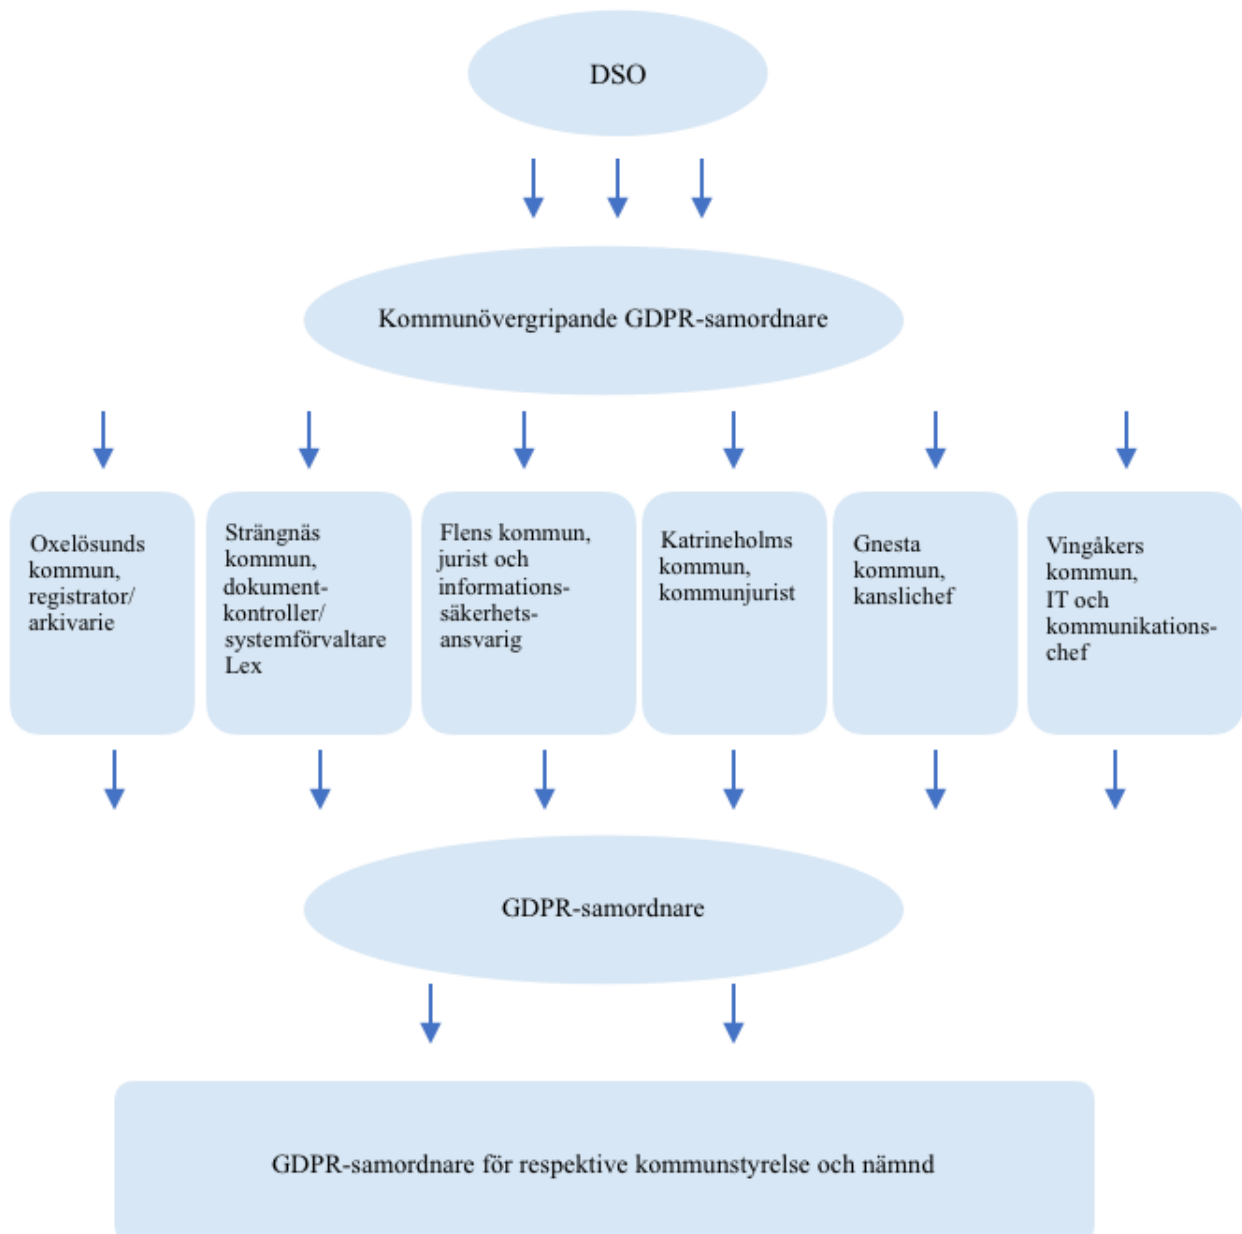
DSO

Kommunövergripande GDPR-samordnare

Oxelösunds kommun, registrator/ arkivarie

Strängnäs kommun, dokumentkontroller/ systemförvaltare Lex

Flens kommun, jurist och informationssäkerhetsansvarig

Katrineholms kommun, kommunjurist

Gnesta kommun, kanslichef

Vingåkers kommun, IT och kommunikationschef

GDPR-samordnare

GDPR-samordnare för respektive kommunstyrelse och nämnd